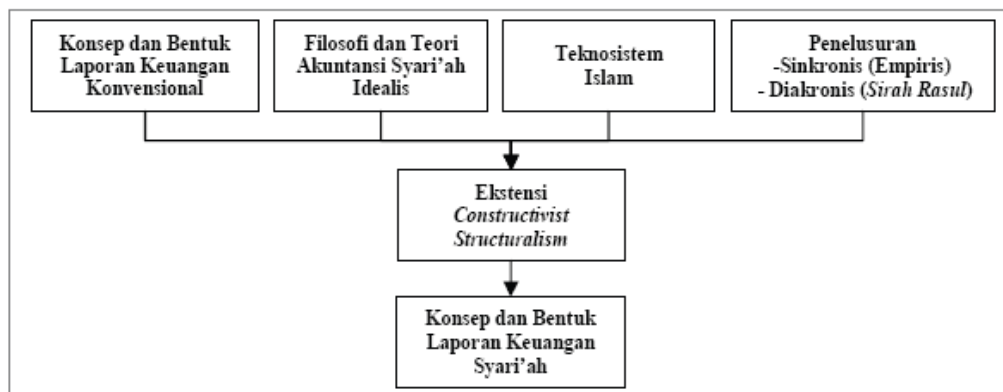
Konsep dan Bentuk Laporan Keuangan Konvensional

Filosofi dan Teori Akuntansi Syari'ah Idealis

Teknosistem Islam

Penelusuran
-Sinkronis (Empiris)
- Diakronis (*Sirah Rasul*)

Ekstensi *Constructivist Structuralism*

Konsep dan Bentuk Laporan Keuangan Syari'ah